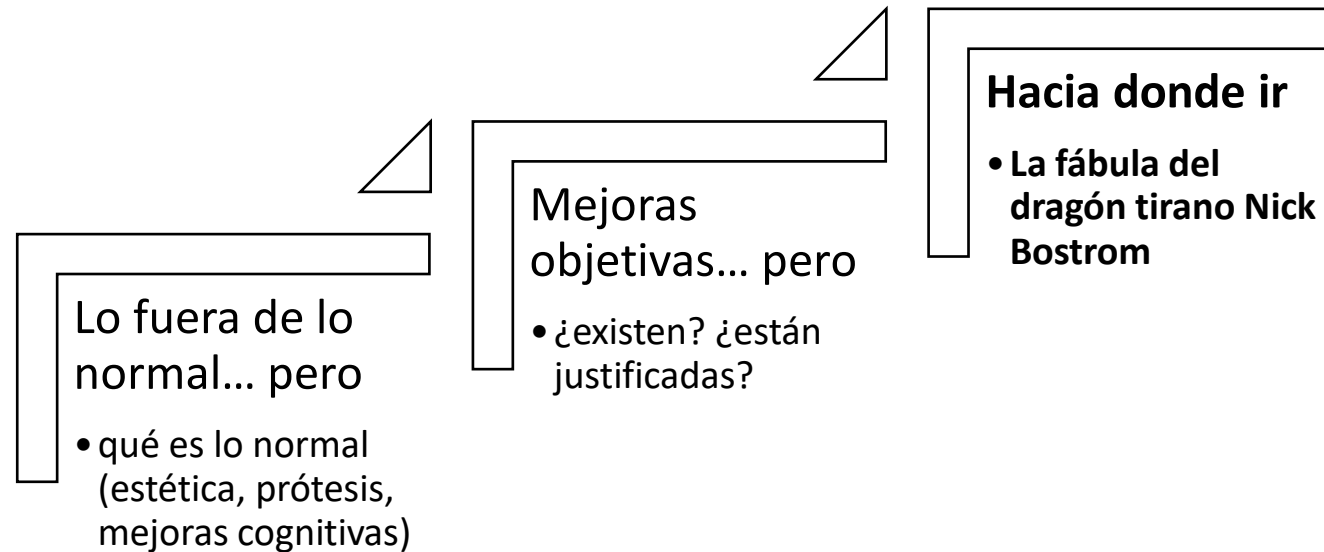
Lo fuera de lo normal… pero

• qué es lo normal (estética, prótesis, mejoras cognitivas)

Mejoras objetivas… pero

• ¿existen? ¿están justificadas?

**Hacia donde ir**

• **La fábula del dragón tirano Nick Bostrom**